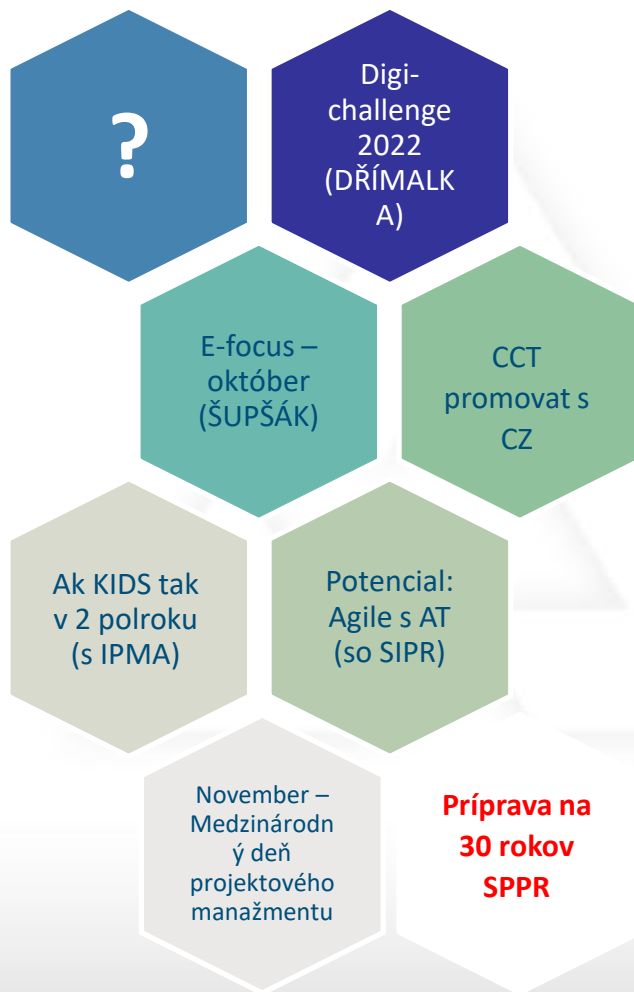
?

Digi-challenge 2022 (DŘÍMALKA)

E-focus – október (ŠUPŠÁK)

CCT promovat s CZ

Ak KIDS tak v 2 polroku (s IPMA)

Potencial: Agile s AT (so SIPR)

November – Medzinárodný deň projektového manažmentu

Príprava na 30 rokov SPPR